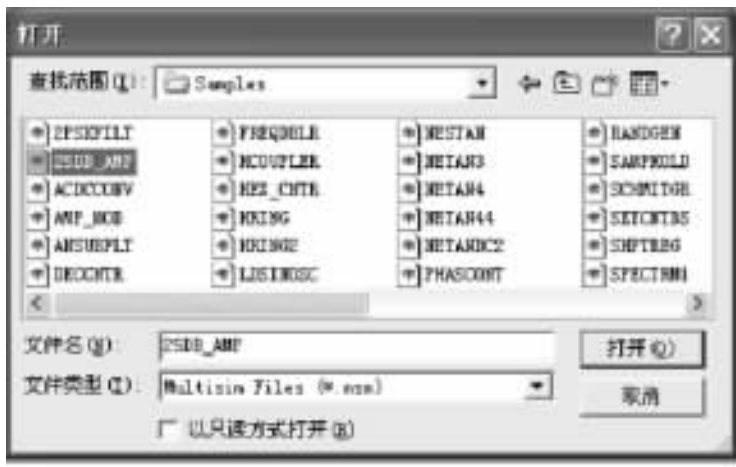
打开

查找范围(I): Samples

2PSKFILT
2SDB_AMP
ACDCCONV
AMP_MOD
AMSUBPLT
DECCNTR
FREQDBLR
MCOUPLER
MES_CNTR
MRING
MRING2
LDSINOSC
NESTAN
NETAN3
NETAN4
NETAN44
NETANDC2
PHASCONT
RANDGEN
SAMPHOLD
SCHMITGR
SETCNTRS
SHFTREG
SPECTMRR

文件名(N): 2SDB_AMP
文件类型(T): Multisim Files (*.msm)
打开(O)
取消
以只读方式打开(R)